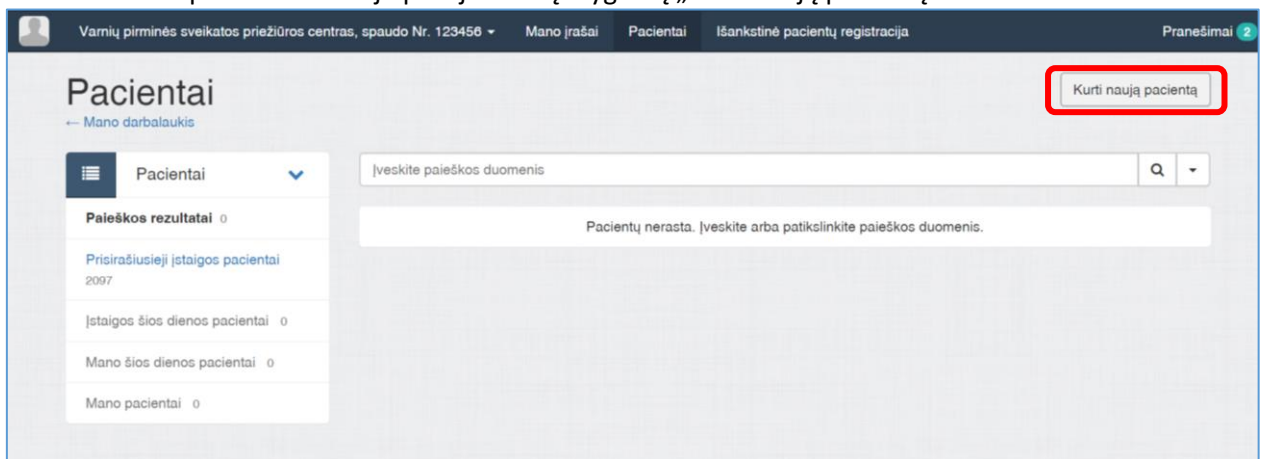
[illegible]

Varnių pirminės sveikatos priežiūros centras, spaudo Nr. 123456 Mano įrašai Pacientai Išankstinė pacientų registracija Pranešimai 2

Pacientai
← Mano darbalaukis

Kurti naują pacientą

Pacientai

Paieškos rezultatai 0

Prisirašiusieji įstaigos pacientai 2097

Įstaigos šios dienos pacientai 0

Mano šios dienos pacientai 0

Mano pacientai 0

Įveskite paieškos duomenis

Pacientų nerasta. Įveskite arba patikslinkite paieškos duomenis.